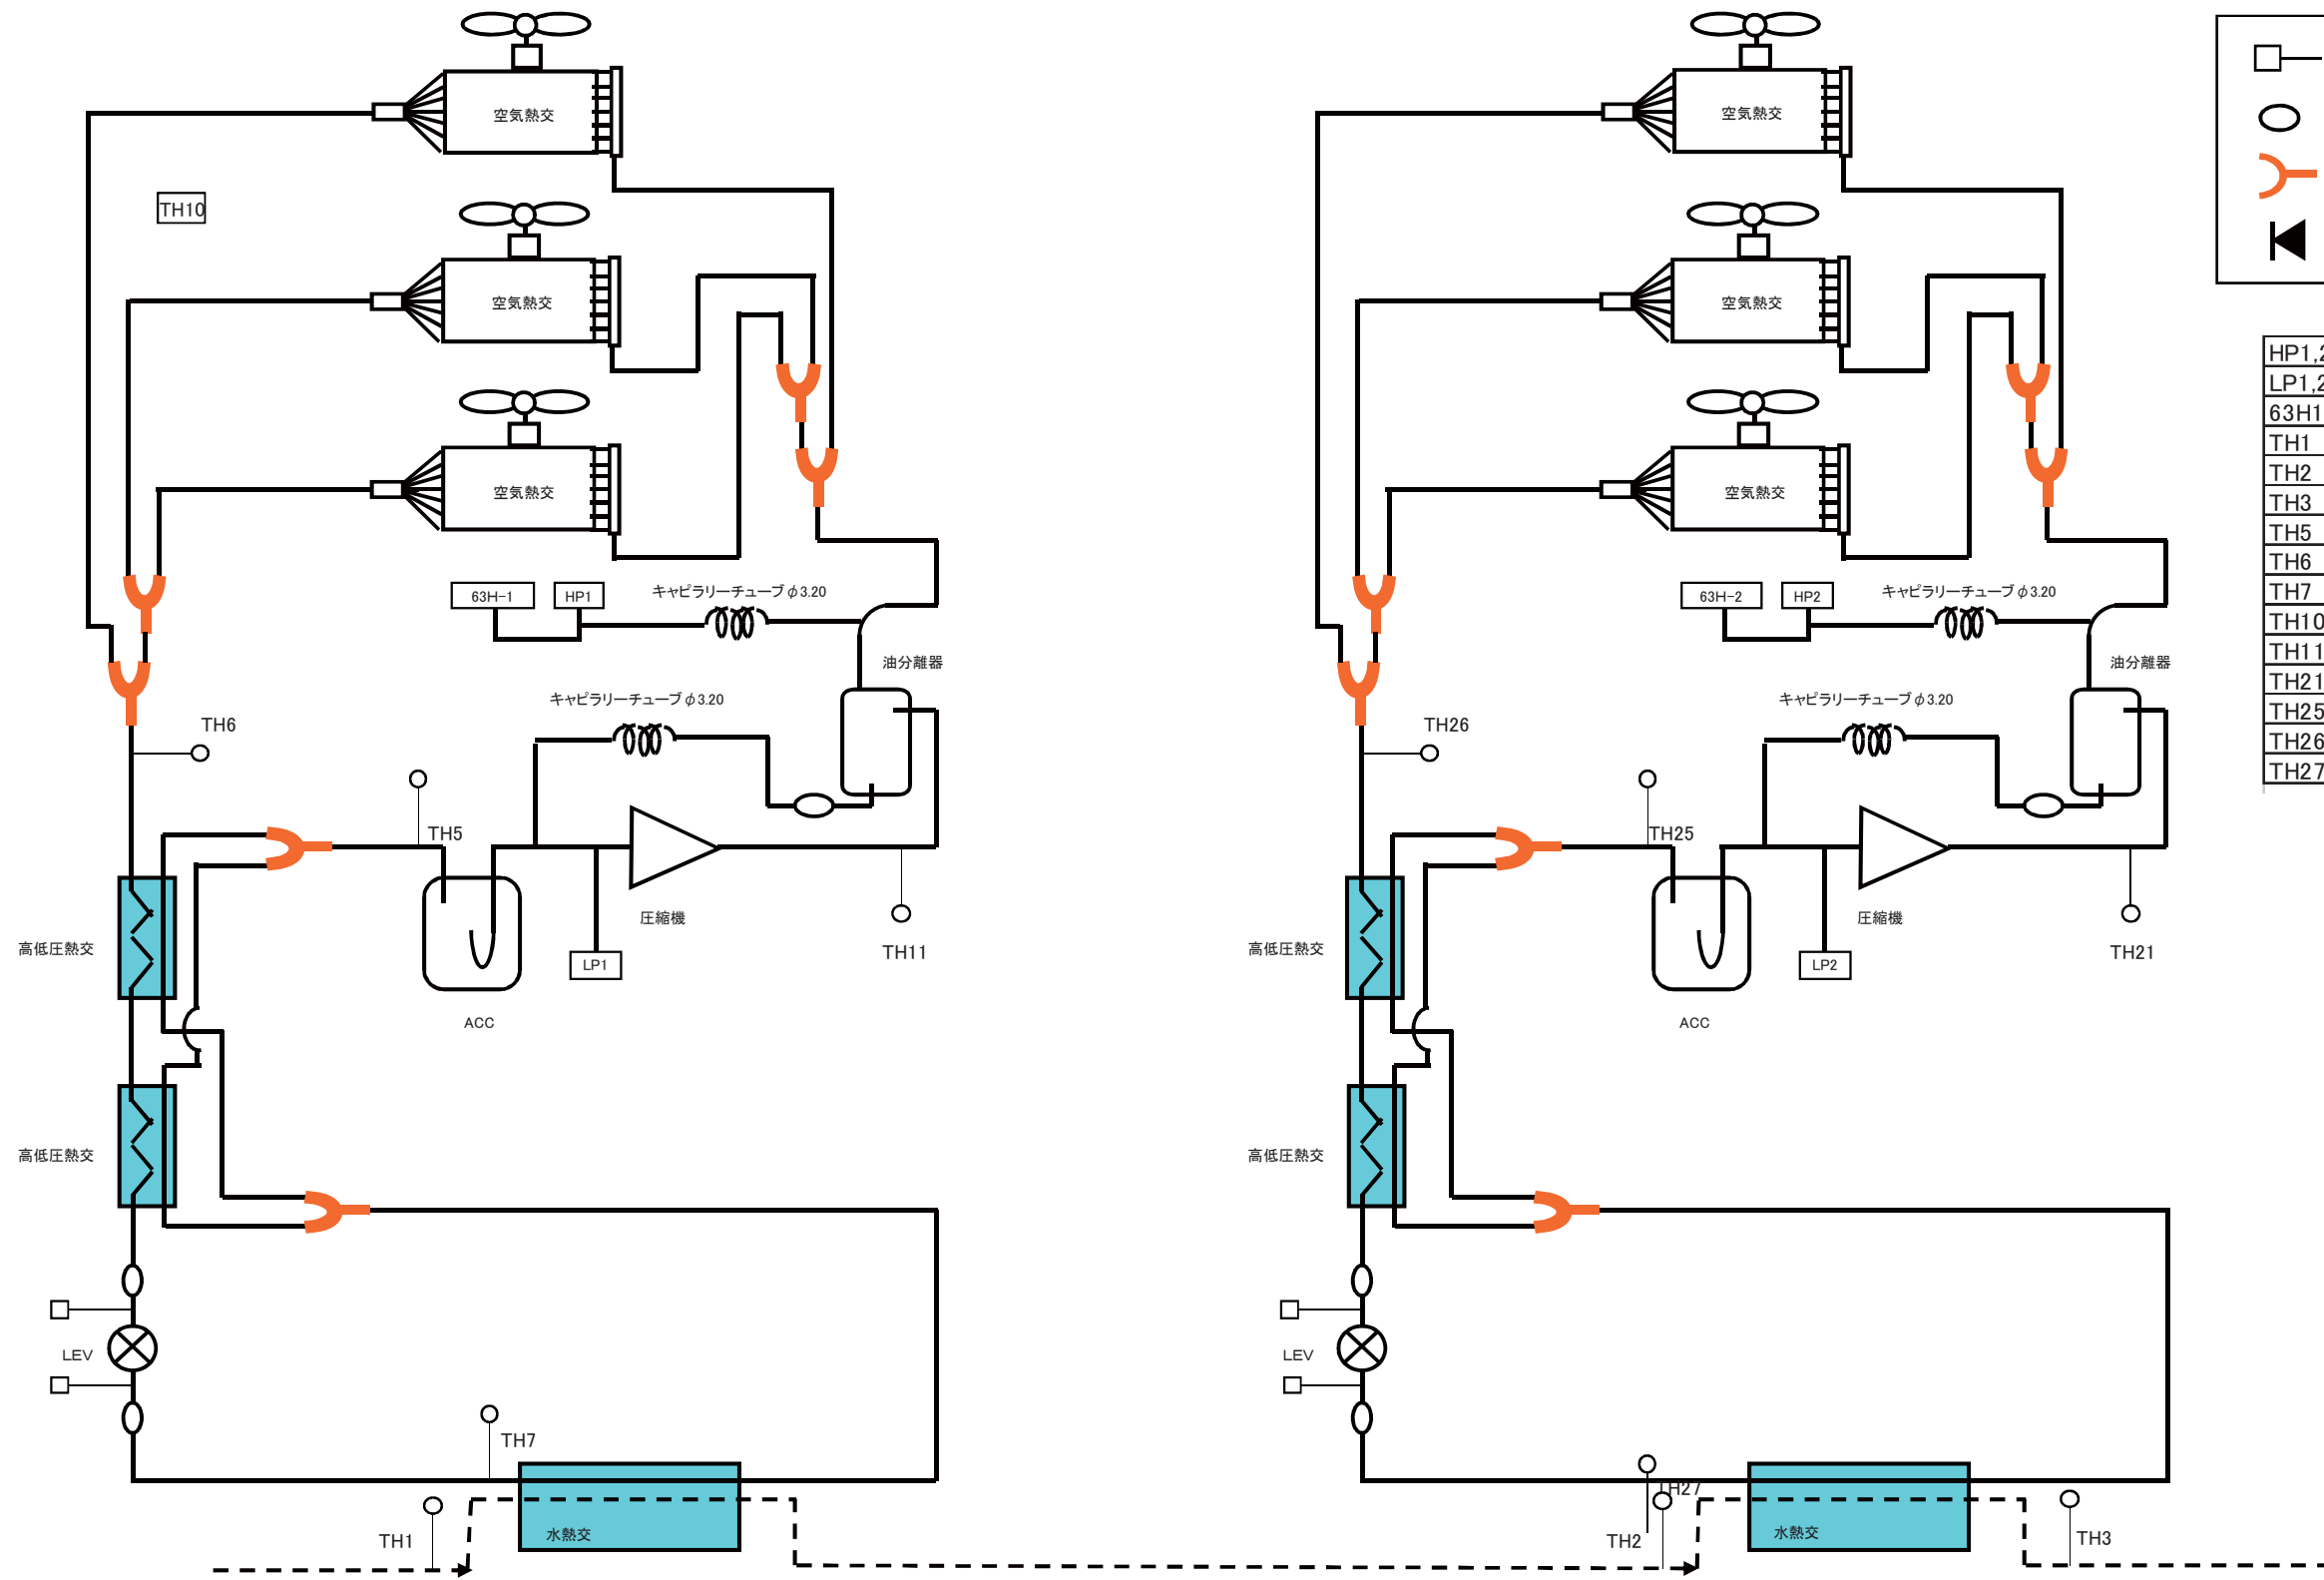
空気熱交
TH10
空気熱交
空気熱交
63H-1
HP1
キャピラリーチューブ φ3.20
油分離器
TH6
キャピラリーチューブ φ3.20
TH5
高低圧熱交
圧縮機
LP1
TH11
ACC
高低圧熱交
LEV
TH7
TH1
水熱交

空気熱交
空気熱交
空気熱交
63H-2
HP2
キャピラリーチューブ φ3.20
油分離器
TH26
キャピラリーチューブ φ3.20
TH25
高低圧熱交
圧縮機
LP2
TH21
ACC
高低圧熱交
LEV
TH27
TH2
水熱交
TH3

HP1,2
LP1,2
63H1
TH1
TH2
TH3
TH5
TH6
TH7
TH10
TH11
TH21
TH25
TH26
TH27